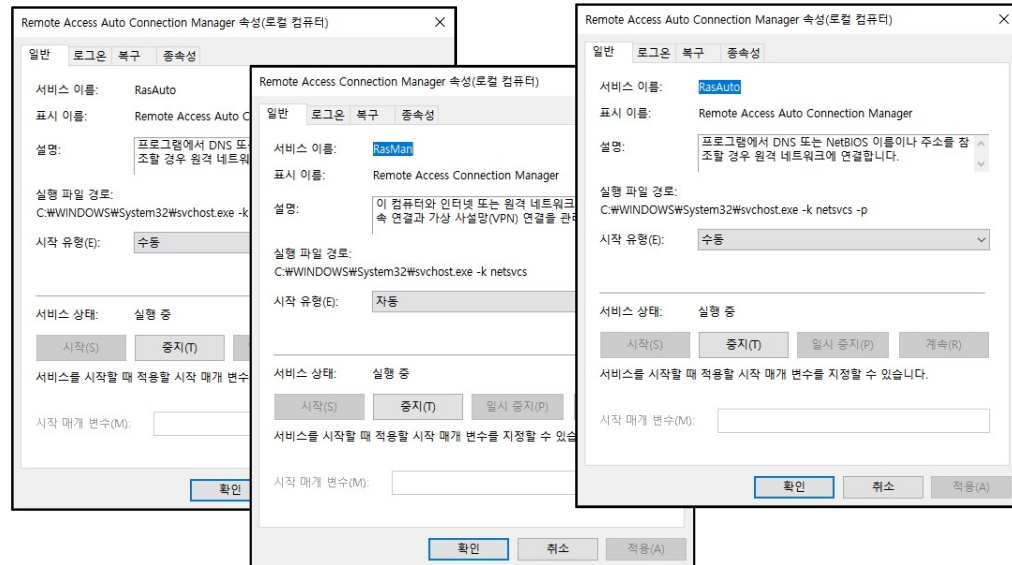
Remote Access Auto Connection Manager 속성(로컬 컴퓨터)
×

일반 로그온 복구 종속성

서비스 이름: RasAuto

표시 이름: Remote Access Auto C

설명: 프로그램에서 DNS 또는 조할 경우 원격 네트워

실행 파일 경로:
C:₩WINDOWS₩System32₩svchost.exe -k

시작 유형(E): 수동

서비스 상태: 실행 중

시작(S) 중지(T)

서비스를 시작할 때 적용할 시작 매개 변수

시작 매개 변수(M):

확인

Remote Access Connection Manager 속성(로컬 컴퓨터)

일반 로그온 복구 종속성

서비스 이름: RasMan

표시 이름: Remote Access Connection Manager

설명: 이 컴퓨터와 인터넷 또는 원격 네트워크 속 연결과 가상 사설망(VPN) 연결을 관리

실행 파일 경로:
C:₩WINDOWS₩System32₩svchost.exe -k netsvcs

시작 유형(E): 자동

서비스 상태: 실행 중

시작(S) 중지(T) 일시 중지(P)

서비스를 시작할 때 적용할 시작 매개 변수를 지정할 수 있습

시작 매개 변수(M):

확인 취소 적용(A)

Remote Access Auto Connection Manager 속성(로컬 컴퓨터)
×

일반 로그온 복구 종속성

서비스 이름: RasAuto

표시 이름: Remote Access Auto Connection Manager

설명: 프로그램에서 DNS 또는 NetBIOS 이름이나 주소를 참조할 경우 원격 네트워크에 연결합니다.

실행 파일 경로:
C:₩WINDOWS₩System32₩svchost.exe -k netsvcs -p

시작 유형(E): 수동

서비스 상태: 실행 중

시작(S) 중지(T) 일시 중지(P) 계속(R)

서비스를 시작할 때 적용할 시작 매개 변수를 지정할 수 있습니다.

시작 매개 변수(M):

확인 취소 적용(A)